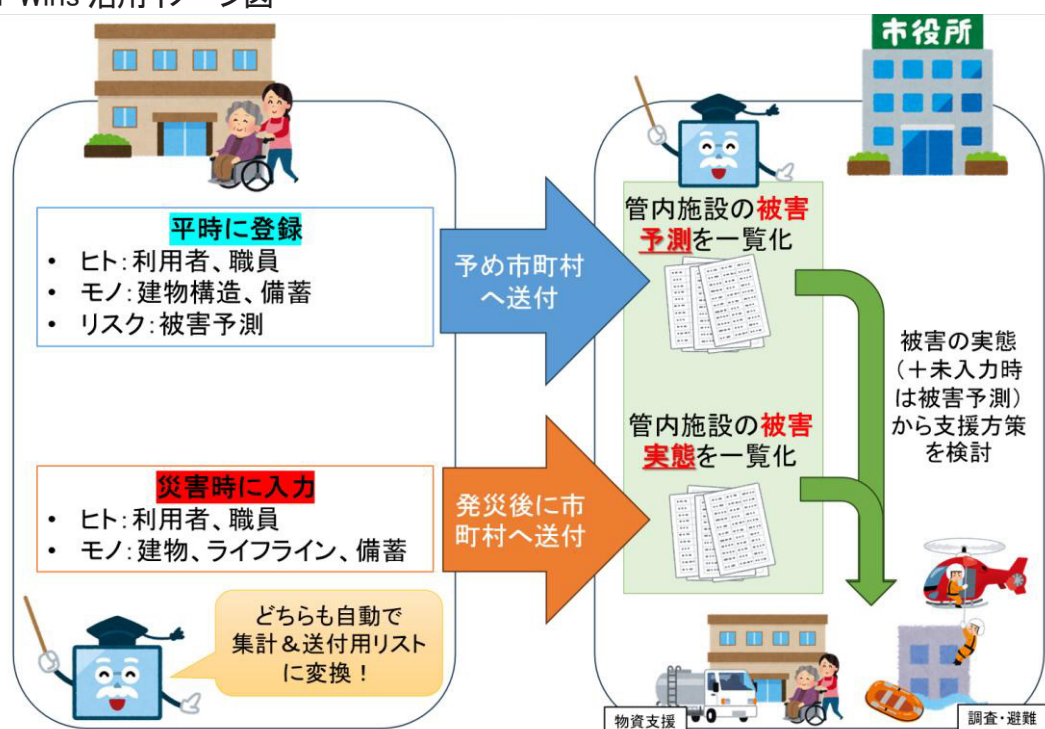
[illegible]Wins 活用イメージ図

市役所

平時に登録
• ヒト：利用者、職員
• モノ：建物構造、備蓄
• リスク：被害予測

予め市町村へ送付

管内施設の被害予測を一覧化

被害の実態（＋未入力時は被害予測）から支援方策を検討

災害時に入力
• ヒト：利用者、職員
• モノ：建物、ライフライン、備蓄

発災後に市町村へ送付

管内施設の被害実態を一覧化

どちらも自動で集計＆送付用リストに変換！

物資支援

調査・避難